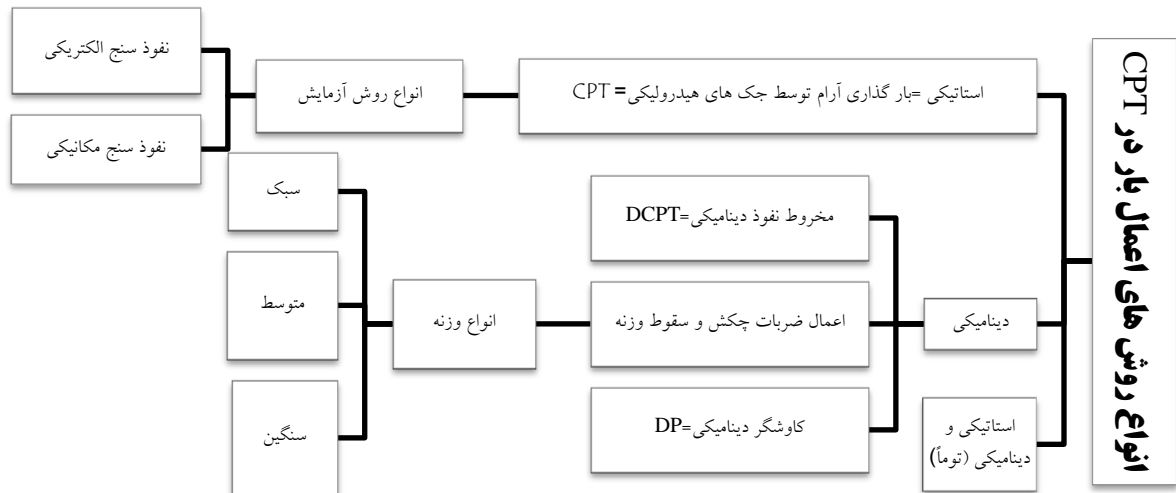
انواع روش های اعمال بار در CPT

استاتیکی =بار گذاری آرام توسط جک های هیدرولیکی = CPT

انواع روش آزمایش

نفوذ سنج الکتریکی

نفوذ سنج مکانیکی

دینامیکی

مخروط نفوذ دینامیکی=DCPT

اعمال ضربات چکش و سقوط وزنه

کاوشگر دینامیکی=DP

انواع وزنه

سبک

متوسط

سنگین

استاتیکی و دینامیکی (توماً)